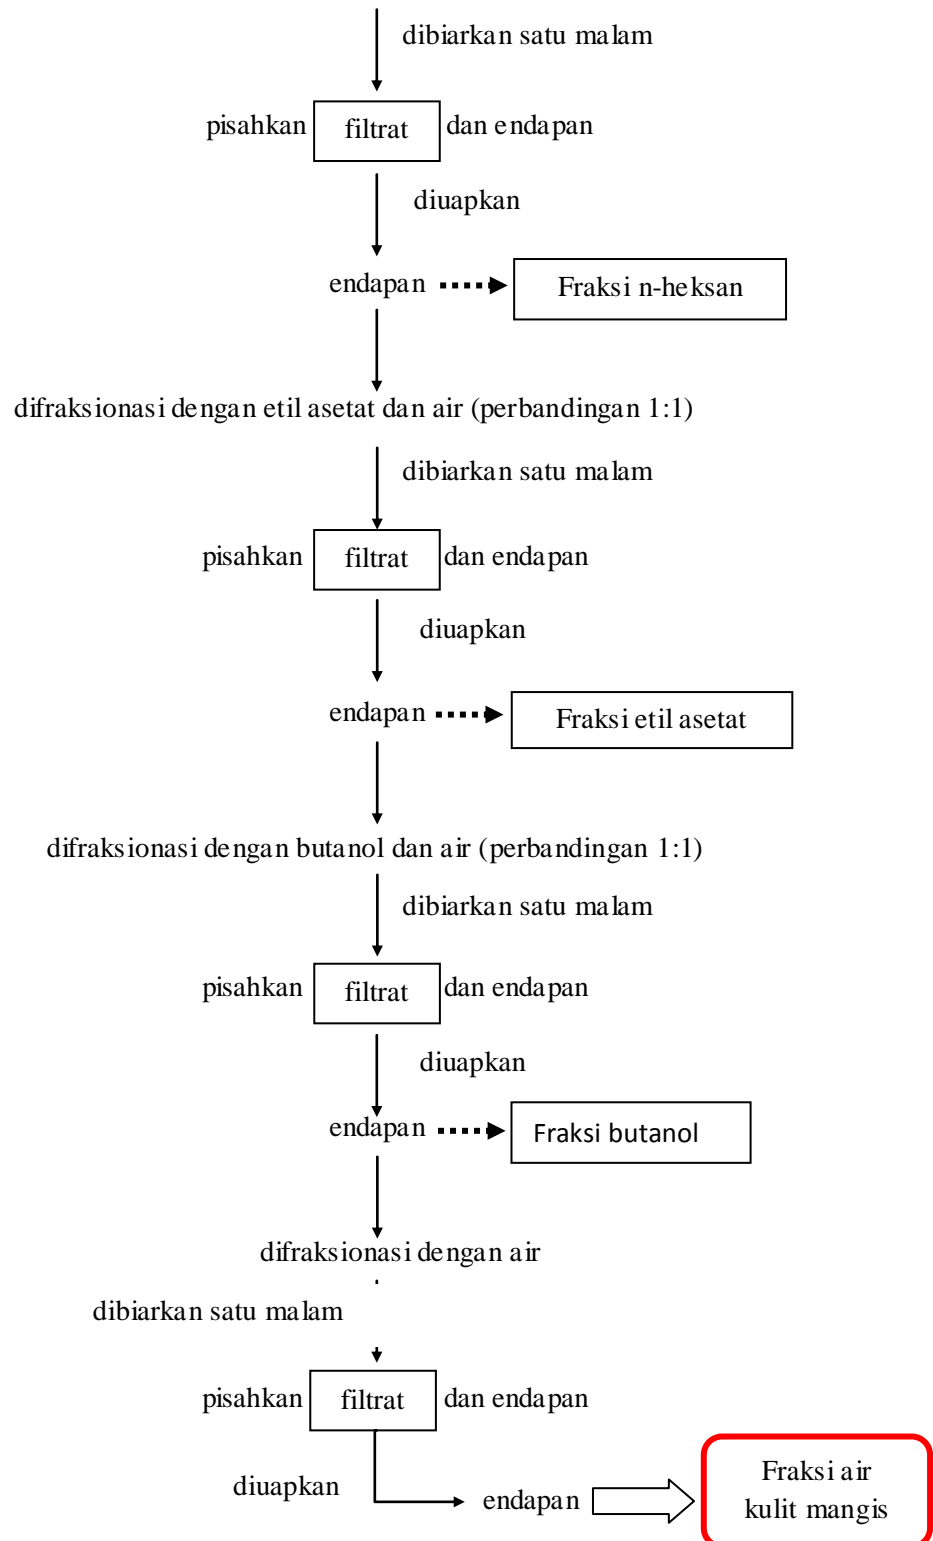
dibiarkan satu malam

pisahkan filtrat dan endapan

diuapkan

endapan Fraksi n-heksan

difraksionasi dengan etil asetat dan air (perbandingan 1:1)

dibiarkan satu malam

pisahkan filtrat dan endapan

diuapkan

endapan Fraksi etil asetat

difraksionasi dengan butanol dan air (perbandingan 1:1)

dibiarkan satu malam

pisahkan filtrat dan endapan

diuapkan

endapan Fraksi butanol

difraksionasi dengan air

dibiarkan satu malam

pisahkan filtrat dan endapan

diuapkan

endapan

Fraksi air kulit mangis